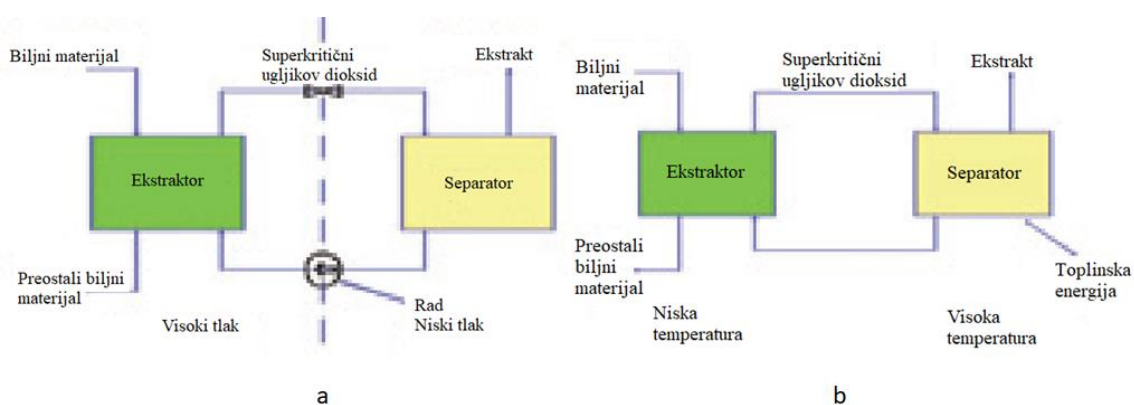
Biljni materijal

Superkritični ugljikov dioksid

Ekstrakt

Ekstraktor

Separator

Preostali biljni materijal

Rad
Niski tlak

Visoki tlak

a

Biljni materijal

Superkritični ugljikov dioksid

Ekstrakt

Ekstraktor

Separator

Preostali biljni materijal

Toplinska energija

Niska temperatura

Visoka temperatura

b